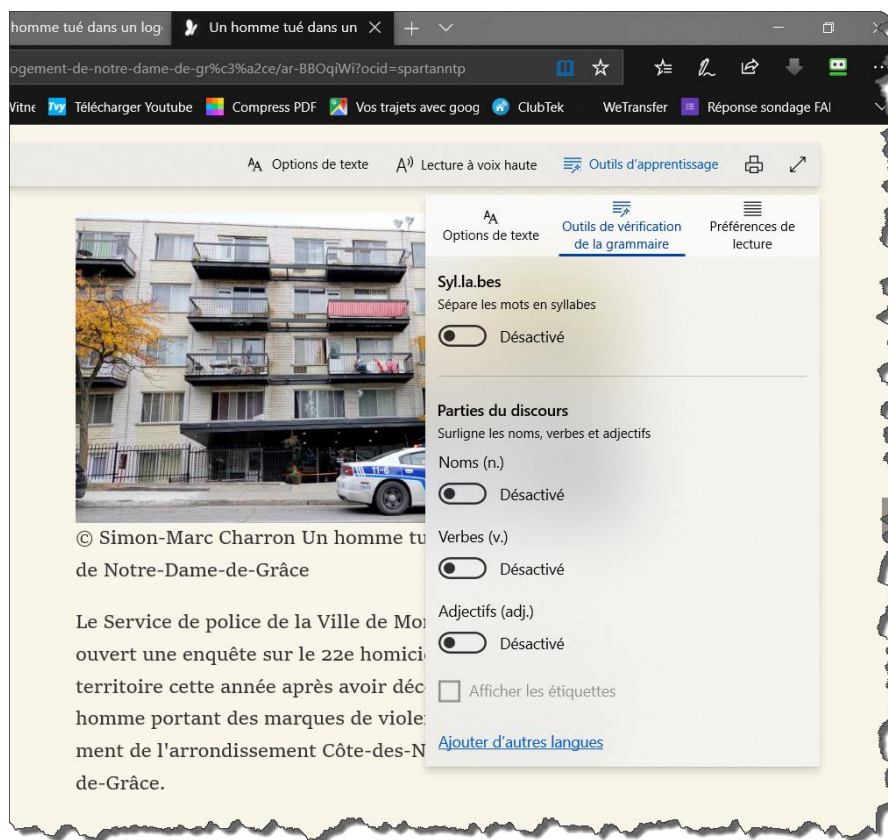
homme tué dans un log Un homme tué dans un ×

ogement-de-notre-dame-de-gr%c3%a2ce/ar-BBOqiWi?ocid=spartanntp

Vitne Télécharger Youtube Compress PDF Vos trajets avec goog ClubTek WeTransfer Réponse sondage FAI

Options de texte Lecture à voix haute Outils d'apprentissage

Options de texte | Outils de vérification de la grammaire | Préférences de lecture

Syl.la.bes
Sépare les mots en syllabes
Désactivé

Parties du discours
Surligne les noms, verbes et adjectifs
Noms (n.)
Désactivé
Verbes (v.)
Désactivé
Adjectifs (adj.)
Désactivé
Afficher les étiquettes

Ajouter d'autres langues

© Simon-Marc Charron Un homme tu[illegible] de Notre-Dame-de-Grâce

Le Service de police de la Ville de Mo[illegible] ouvert une enquête sur le 22e homici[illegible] territoire cette année après avoir déc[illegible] homme portant des marques de viole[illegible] ment de l'arrondissement Côte-des-N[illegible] de-Grâce.